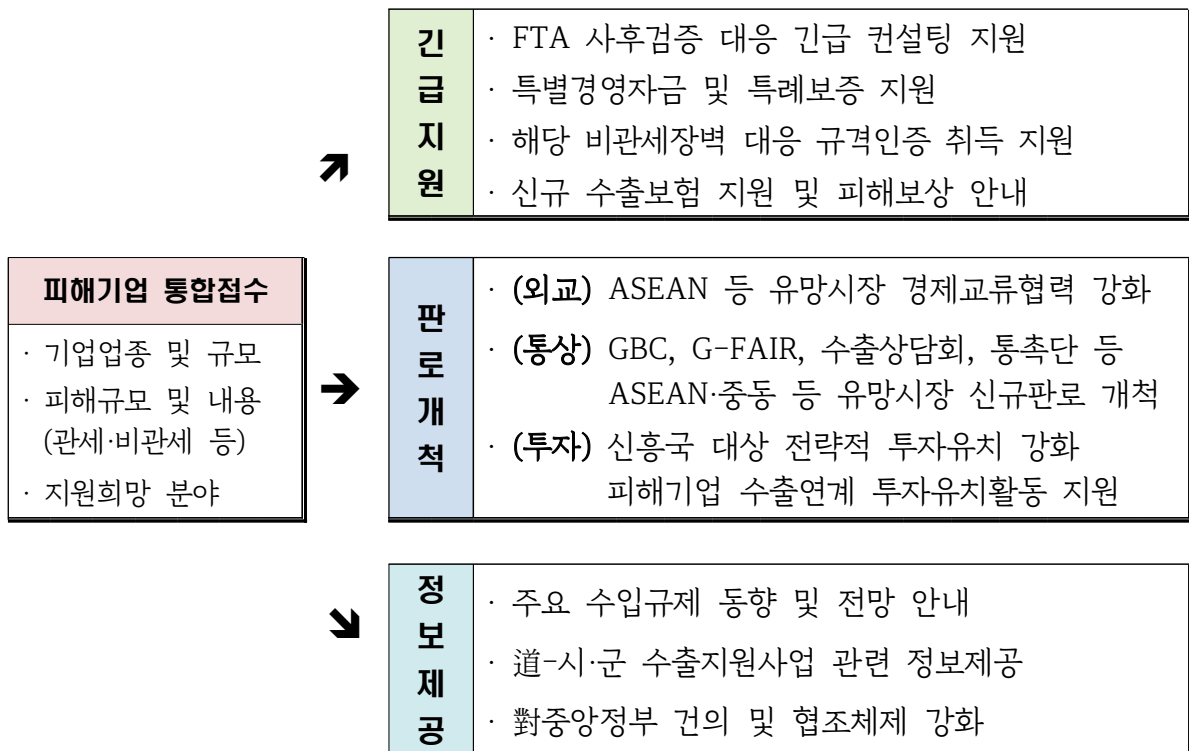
피해기업 통합접수

· 기업업종 및 규모
· 피해규모 및 내용 (관세·비관세 등)
· 지원희망 분야

긴급지원

· FTA 사후검증 대응 긴급 컨설팅 지원
· 특별경영자금 및 특례보증 지원
· 해당 비관세장벽 대응 규격인증 취득 지원
· 신규 수출보험 지원 및 피해보상 안내

판로개척

· (외교) ASEAN 등 유망시장 경제교류협력 강화
· (통상) GBC, G-FAIR, 수출상담회, 통촉단 등 ASEAN·중동 등 유망시장 신규판로 개척
· (투자) 신흥국 대상 전략적 투자유치 강화 피해기업 수출연계 투자유치활동 지원

정보제공

· 주요 수입규제 동향 및 전망 안내
· 道-시·군 수출지원사업 관련 정보제공
· 對중앙정부 건의 및 협조체제 강화